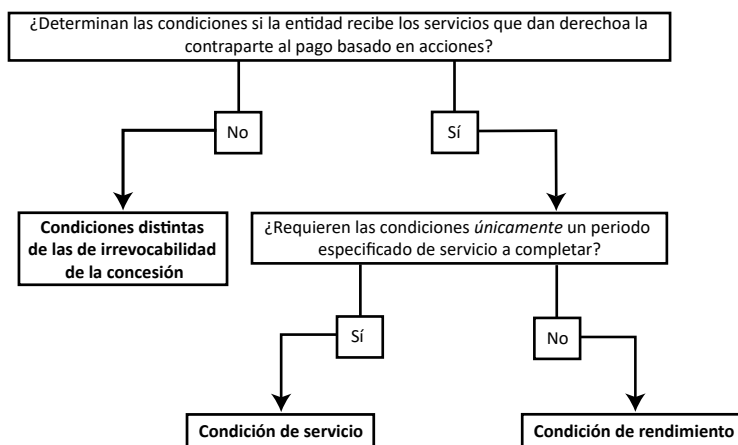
¿Determinan las condiciones si la entidad recibe los servicios que dan derechoa la contraparte al pago basado en acciones?

No

Sí

Condiciones distintas de las de irrevocabilidad de la concesión

¿Requieren las condiciones *únicamente* un periodo especificado de servicio a completar?

Sí

No

Condición de servicio

Condición de rendimiento